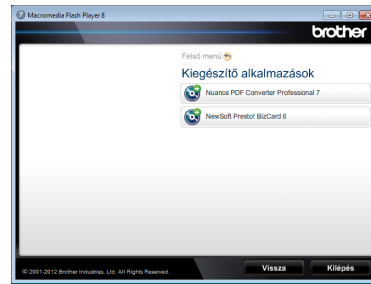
Macromedia Flash Player 8

brother

Felső menü

Kiegészítő alkalmazások

Nuance PDF Converter Professional 7

NewSoft Presto! BizCard 6

© 2001-2012 Brother Industries, Ltd. All Rights Reserved.

Vissza

Kilépés